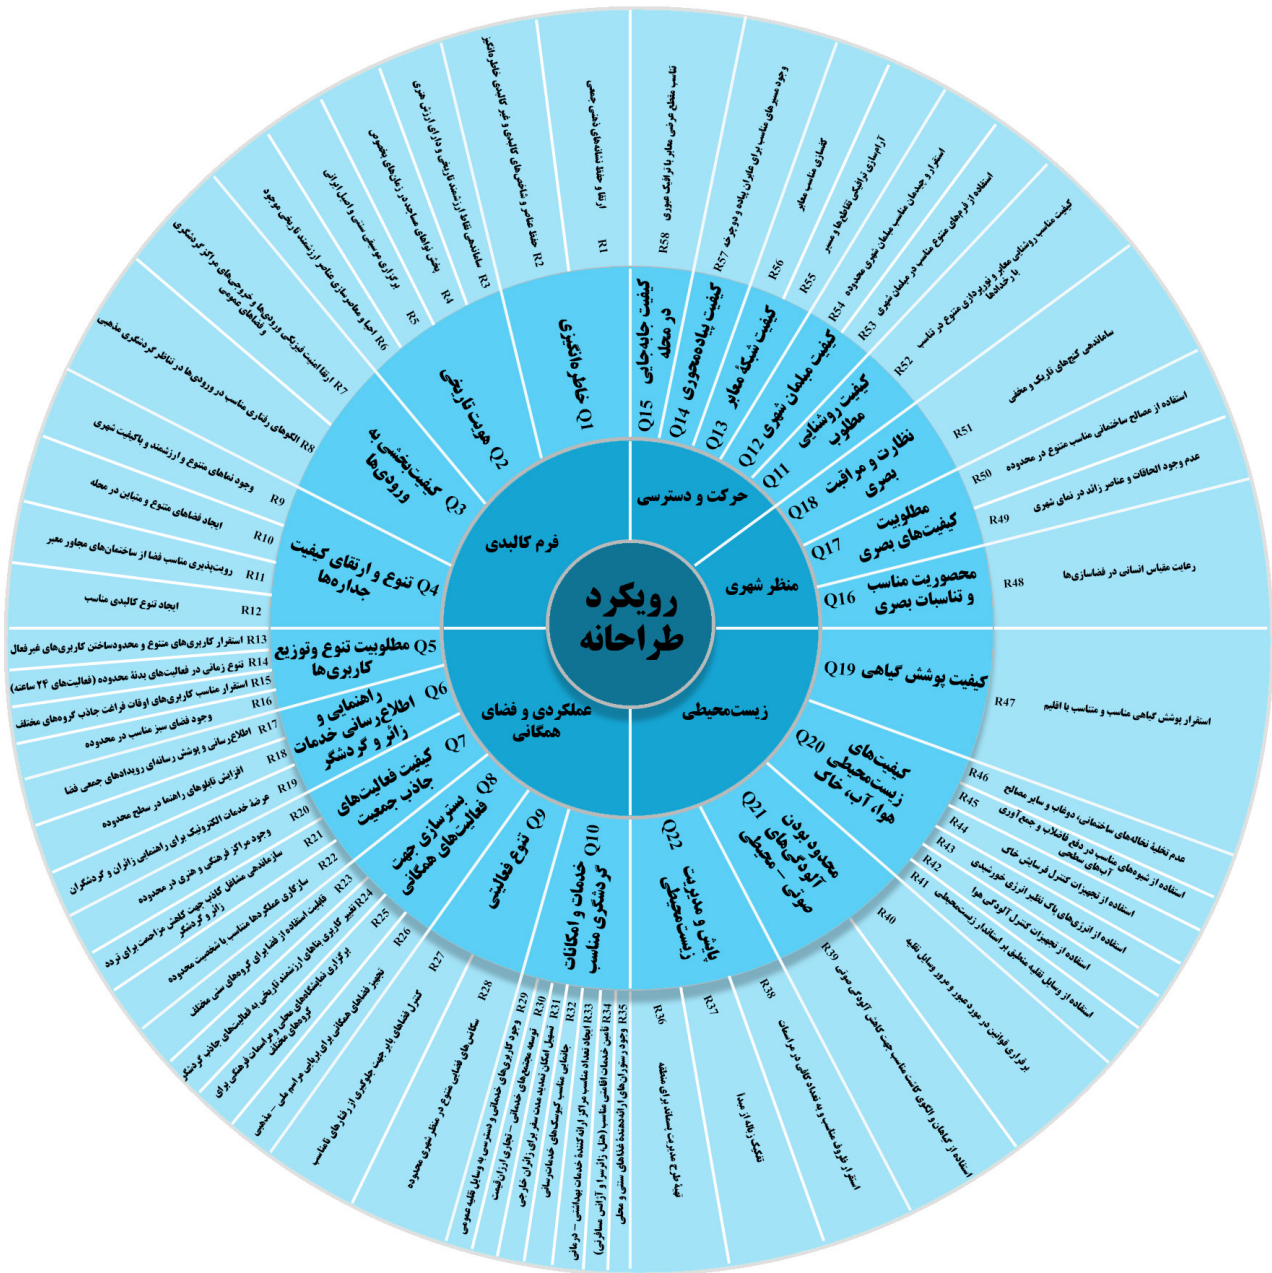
رویکرد طراحانه

فرم کالبدی
حرکت و دسترسی
منظر شهری
زیست‌محیطی
عملکردی و فضای همگانی

Q1 خاطره‌انگیزی
Q2 هویت تاریخی
Q3 کیفیت‌بخشی به ورودی‌ها
Q4 تنوع و ارتقای کیفیت جداره‌ها
Q5 مطلوبیت تنوع وتوزیع کاربری‌ها
Q6 راهنمایی و اطلاع‌رسانی خدمات زائر و گردشگر
Q7 کیفیت فعالیت‌های جاذب جمعیت
Q8 بسترسازی جهت فعالیت‌های همگانی
Q9 تنوع فعالیتی
Q10 خدمات و امکانات گردشگری مناسب
Q11 کیفیت روشنایی مطلوب
Q12 کیفیت مبلمان شهری
Q13 کیفیت شبکهٔ معابر
Q14 کیفیت پیاده‌محوری
Q15 کیفیت جابه‌جایی در محله
Q16 محصوریت مناسب و تناسبات بصری
Q17 مطلوبیت کیفیت‌های بصری
Q18 نظارت و مراقبت بصری
Q19 کیفیت پوشش گیاهی
Q20 کیفیت‌های زیست‌محیطی هوا، آب، خاک
Q21 محدود بودن آلودگی‌های صوتی - محیطی
Q22 پایش و مدیریت زیست‌محیطی

R1 ارتقا نشانه‌های جمعی جمعی
R2 حفظ عناصر و بناهای تاریخی و ابنیه و بافت‌های تاریخی و با ارزش
R3 ساماندهی نقاط ارزشمند تاریخی و دارای ارزش هنری
R4 بخش نواهای مساجد در زمان‌های مخصوص
R5 برگزاری موسیقی سنتی و اصیل ایرانی
R6 احیا و معاصرسازی عناصر ارزشمند تاریخی موجود
R7 ارتقا امنیت فیزیکی ورودی‌ها و خروجی‌های مراکز گردشگری و فضاهای عمومی
R8 الگوهای رفتاری مناسب در ورودی‌ها در نظام گردشگری مذهبی
R9 وجود نماهای متنوع و ارزشمند و باکیفیت شهری
R10 ایجاد فضاهای متنوع و متباین در محله
R11 رویت‌پذیری مناسب فضا از ساختمان‌های مجاور معبر
R12 ایجاد تنوع کالبدی مناسب
R13 استقرار کاربری‌های متنوع و محدودساختن کاربری‌های غیرفعال
R14 تنوع زمانی در فعالیت‌های بدنهٔ محدوده (فعالیت‌های ۲۴ ساعته)
R15 استقرار مناسب کاربری‌های اوقات فراغت جاذب گروه‌های مختلف
R16 وجود فضای سبز مناسب در محدوده
R17 اطلاع‌رسانی و پوشش رسانه‌ای رویدادهای جمعی فضا
R18 افزایش تابلوهای راهنما در سطح محدوده
R19 عرضه خدمات الکترونیک برای راهنمایی زائران و گردشگران
R20 وجود مراکز فرهنگی و هنری در محدوده
R21 ساماندهی مناطق کاذب جهت کاهش مزاحمت برای تردد زائر و گردشگر
R22 سازگاری عملکردها متناسب با شخصیت محدوده
R23 قابلیت استفاده از فضا برای گروه‌های سنی مختلف
R24 تغییر کاربری بناهای ارزشمند تاریخی به فعالیت‌های جاذب گردشگر
R25 برگزاری نمایشگاه‌های محلی و بر اساس فرهنگ محلی برای گروه‌های مختلف
R26 تجهیز فضاهای همگانی برای برپایی مراسم ملی - مذهبی
R27 کنترل فضاهای باز جهت جلوگیری از رفتارهای نامناسب
R28 مکان‌یابی فضای متنوع در منظر شهری محدوده
R29 وجود کاربری‌های متنوع خدماتی و دسترسی به وسایل نقلیه عمومی
R30 توسعه مجتمع‌های خدماتی - تجاری ارزان‌قیمت
R31 تسهیل امکان تمدید مدت سفر برای زائران خارجی
R32 جانمایی مناسب کیوسک‌های خدمات‌رسانی
R33 ایجاد تعداد مناسب مراکز ارائه‌کنندهٔ خدمات بهداشتی - درمانی
R34 تأمین خدمات اقامتی مناسب (هتل، زائرسرا و آژانس مسافرتی)
R35 وجود رستوران‌ها و اغذیه‌فروشی‌های متنوع
R36 ایجاد طرح مدیریت پسماند برای منطقه
R37 تفکیک زباله از مبدا
R38 استقرار ظروف مناسب و به تعداد کافی در مراسمات
R39 استفاده از گیاهان و الگوی کاشت مناسب جهت کاهش آلودگی صوتی
R40 برقراری قوانین در مورد عبور و مرور وسایل نقلیه
R41 استفاده از وسایل نقلیه منطبق بر استاندارد زیست‌محیطی
R42 استفاده از تجهیزات کنترل آلودگی هوا
R43 استفاده از انرژی‌های پاک نظیر انرژی خورشیدی
R44 استفاده از تجهیزات کنترل فرسایش خاک
R45 استفاده از شیوه‌های مناسب در دفع فاضلاب و جمع‌آوری آب‌های سطحی
R46 عدم تخلیه نخاله‌های ساختمانی، دوغاب و سایر مصالح
R47 استقرار پوشش گیاهی مناسب و متناسب با اقلیم
R48 رعایت مقیاس انسانی در فضاسازی‌ها
R49 عدم وجود الحاقات و عناصر زائد در نمای شهری
R50 استفاده از مصالح ساختمانی مناسب متنوع در محدوده
R51 ساماندهی کنج‌های تاریک و مخفی
R52 کیفیت مناسب روشنایی معابر و نورپردازی متنوع در تناسب با جدارها
R53 استفاده از فرم‌های متنوع مناسب در مبلمان شهری
R54 استقرار و چیدمان مناسب مبلمان شهری محدوده
R55 آرام‌سازی ترافیکی تقاطع‌ها و مسیر
R56 کفسازی مناسب معابر
R57 وجود مسیرهای مناسب برای عابران پیاده و دوچرخه
R58 تناسب مقطع عرضی معابر با ترافیک عبوری